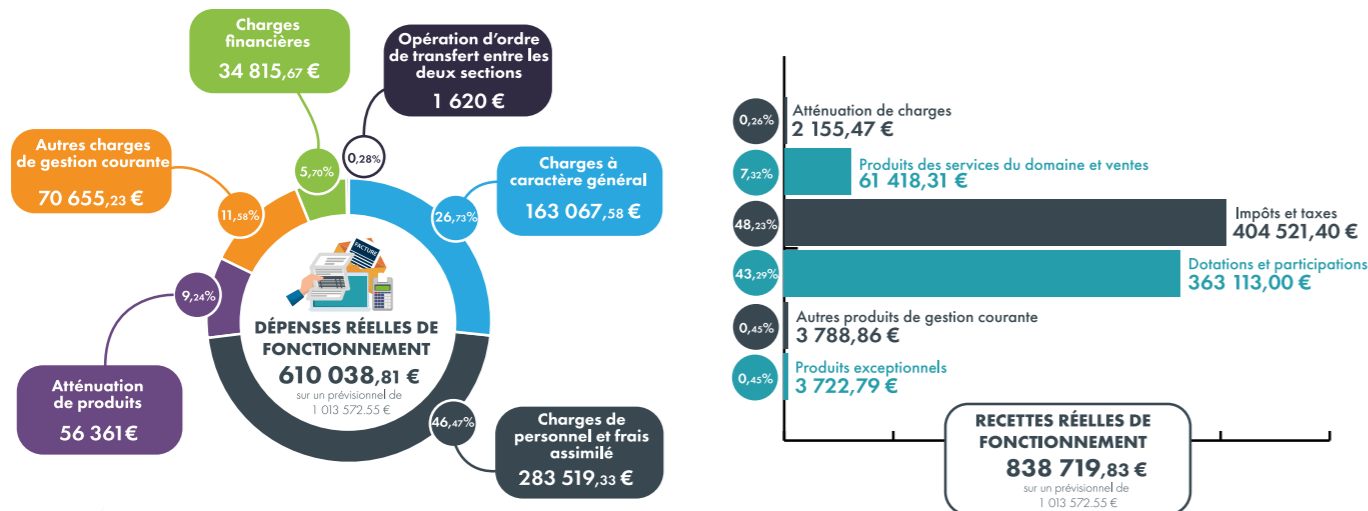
Charges financières
34 815,67 €

Opération d'ordre de transfert entre les deux sections
1 620 €

Autres charges de gestion courante
70 655,23 €

5,70%

0,28%

Charges à caractère général
163 067,58 €

11,58%

26,73%

FACTURE

9,24%

DÉPENSES RÉELLES DE FONCTIONNEMENT
610 038,81 €
sur un prévisionnel de 1 013 572.55 €

Atténuation de produits
56 361€

46,47%

Charges de personnel et frais assimilé
283 519,33 €

0,26%
Atténuation de charges
2 155,47 €

7,32%
Produits des services du domaine et ventes
61 418,31 €

48,23%
Impôts et taxes
404 521,40 €

43,29%
Dotations et participations
363 113,00 €

0,45%
Autres produits de gestion courante
3 788,86 €

0,45%
Produits exceptionnels
3 722,79 €

RECETTES RÉELLES DE FONCTIONNEMENT
838 719,83 €
sur un prévisionnel de 1 013 572.55 €